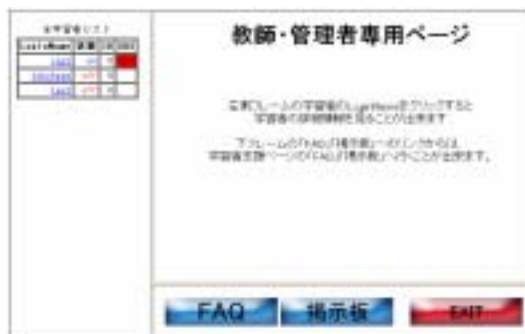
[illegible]

| LoginName | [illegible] | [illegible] | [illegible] |
|---|---|---|---|
| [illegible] | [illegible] | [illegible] | |
| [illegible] | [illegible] | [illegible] | |
| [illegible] | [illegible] | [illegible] | |

教師・管理者専用ページ

左側フレームの学習者の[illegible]をクリックすると学習者の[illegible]ことが出来ます。

下フレームの「FAQ」「掲示板」へのリンクからは、学習者支援ページの「FAQ」「掲示板」へ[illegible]ことが出来ます。

FAQ

掲示板

EXIT